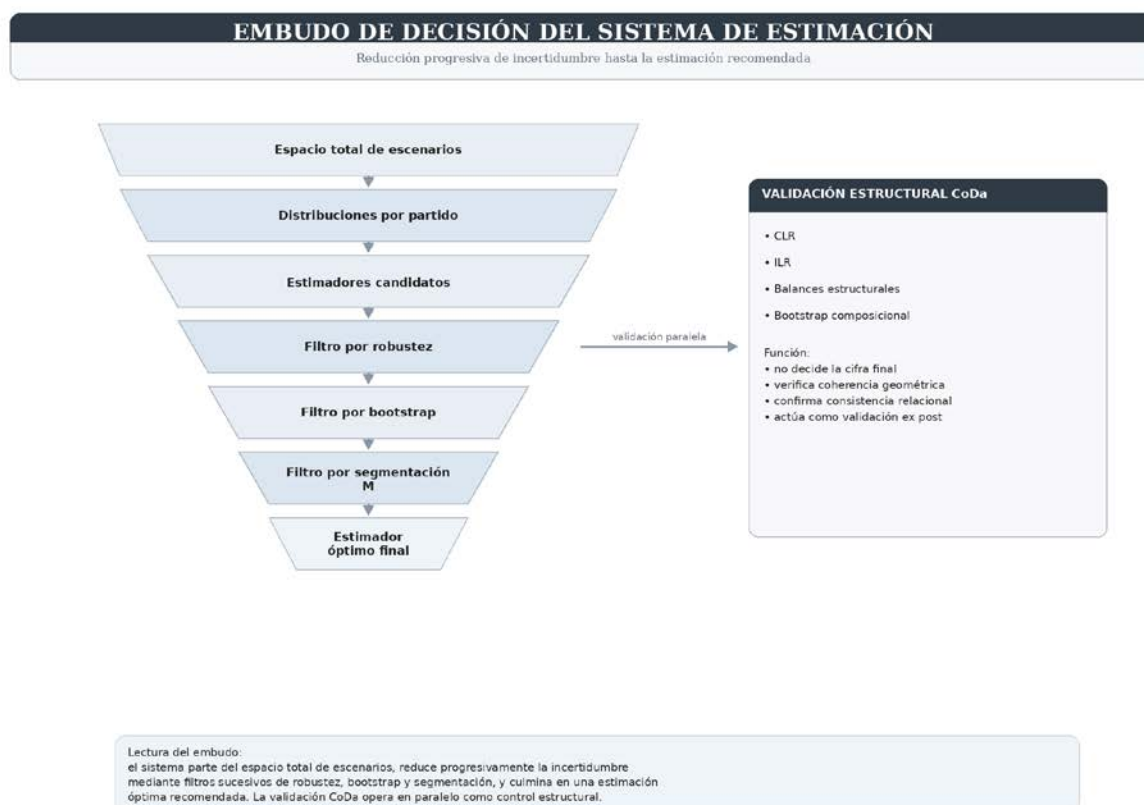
EMBUDO DE DECISIÓN DEL SISTEMA DE ESTIMACIÓN

Reducción progresiva de incertidumbre hasta la estimación recomendada

Espacio total de escenarios

Distribuciones por partido

Estimadores candidatos

Filtro por robustez

Filtro por bootstrap

Filtro por segmentación M

Estimador óptimo final

validación paralela

VALIDACIÓN ESTRUCTURAL CoDa

• CLR

• ILR

• Balances estructurales

• Bootstrap composicional

Función:
• no decide la cifra final
• verifica coherencia geométrica
• confirma consistencia relacional
• actúa como validación ex post

Lectura del embudo:
el sistema parte del espacio total de escenarios, reduce progresivamente la incertidumbre mediante filtros sucesivos de robustez, bootstrap y segmentación, y culmina en una estimación óptima recomendada. La validación CoDa opera en paralelo como control estructural.